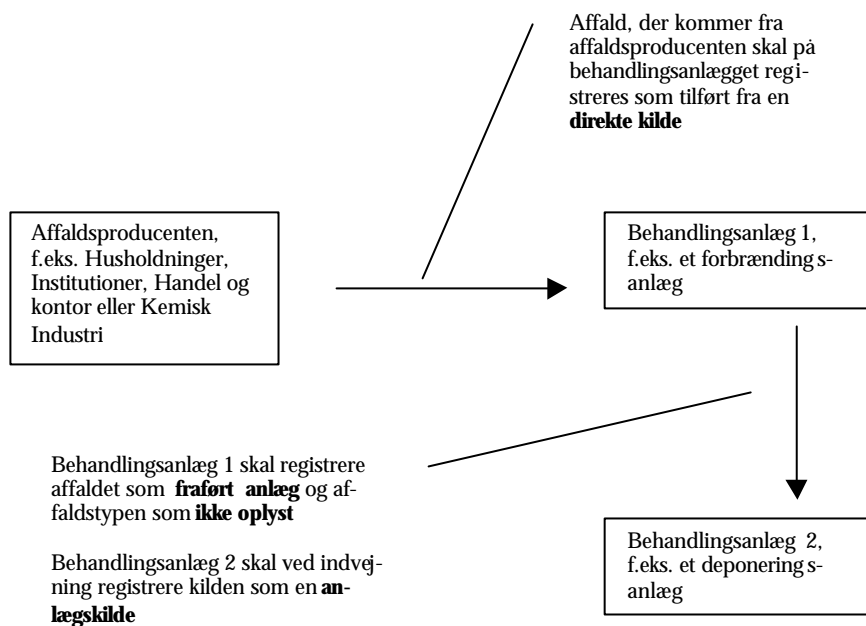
Affald, der kommer fra affaldsproducenten skal på behandlingsanlægget registreres som tilført fra en **direkte kilde**

Affaldsproducenten, f.eks. Husholdninger, Institutioner, Handel og kontor eller Kemisk Industri

Behandlingsanlæg 1, f.eks. et forbrændingsanlæg

Behandlingsanlæg 1 skal registrere affaldet som **frafført anlæg** og affaldstypen som **ikke oplyst**

Behandlingsanlæg 2 skal ved indvejning registrere kilden som en **anlægskilde**

Behandlingsanlæg 2, f.eks. et deponeringsanlæg